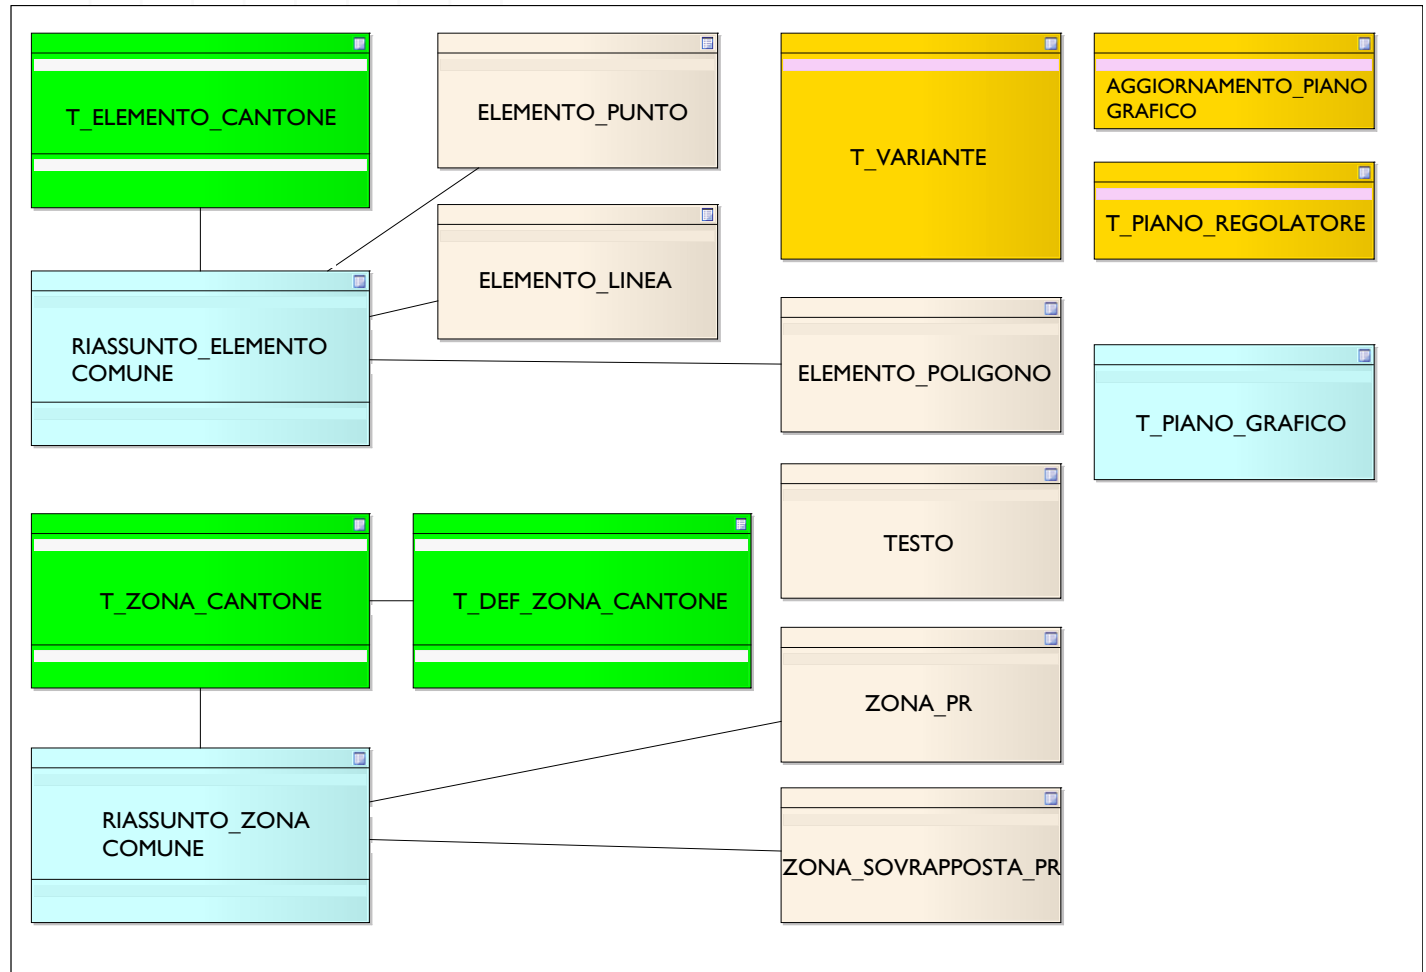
T_ELEMENTO_CANTONE

ELEMENTO_PUNTO

T_VARIANTE

AGGIORNAMENTO_PIANO GRAFICO

T_PIANO_REGOLATORE

ELEMENTO_LINEA

RIASSUNTO_ELEMENTO COMUNE

ELEMENTO_POLIGONO

T_PIANO_GRAFICO

TESTO

T_ZONA_CANTONE

T_DEF_ZONA_CANTONE

ZONA_PR

RIASSUNTO_ZONA COMUNE

ZONA_SOVRAPPOSTA_PR